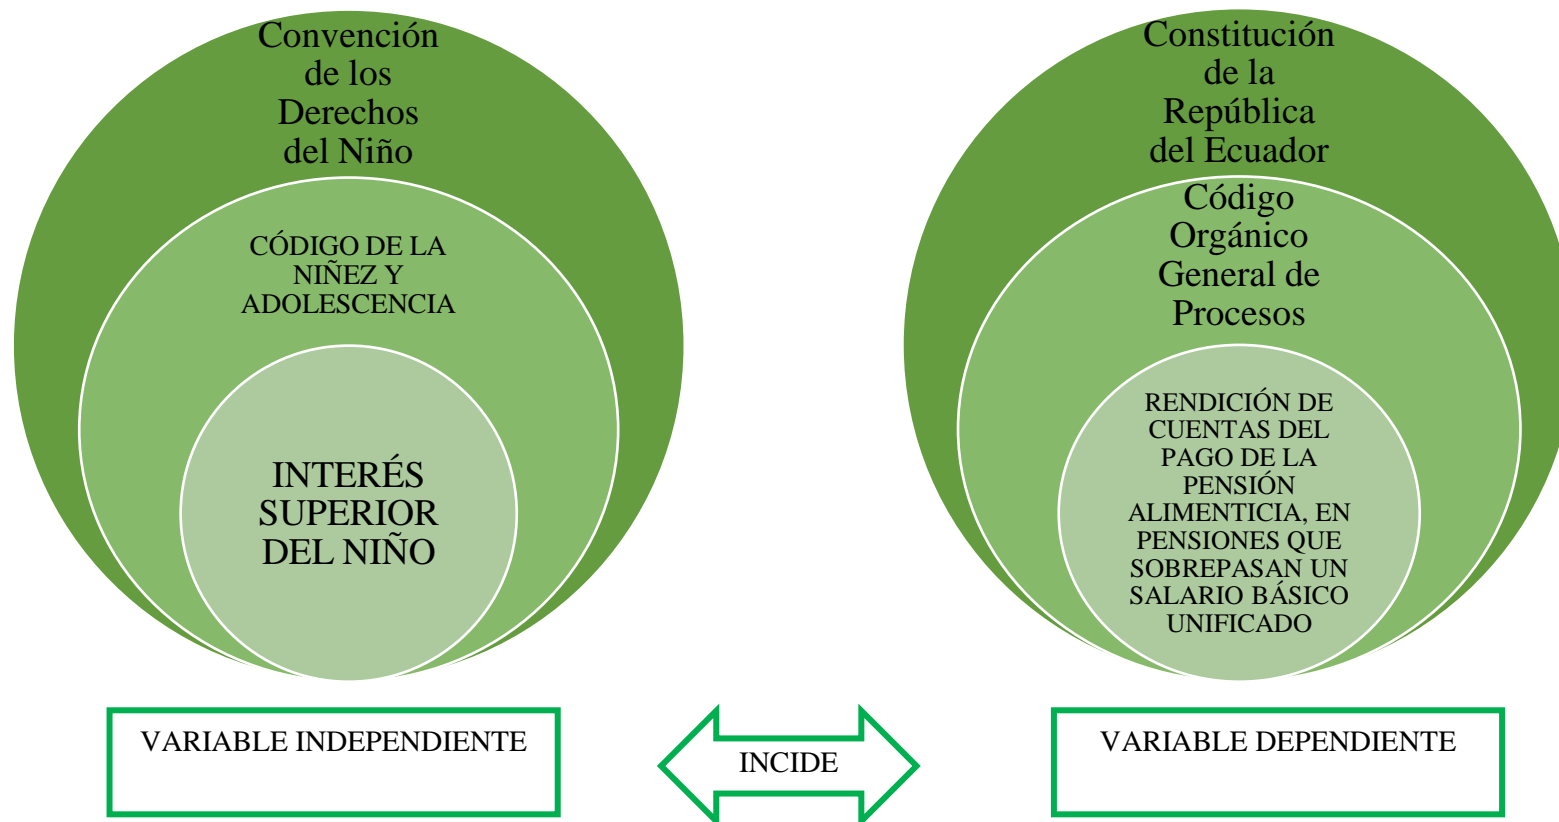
Convención de los Derechos del Niño

CÓDIGO DE LA NIÑEZ Y ADOLESCENCIA

INTERÉS SUPERIOR DEL NIÑO

Constitución de la República del Ecuador

Código Orgánico General de Procesos

RENDICIÓN DE CUENTAS DEL PAGO DE LA PENSIÓN ALIMENTICIA, EN PENSIONES QUE SOBREPASAN UN SALARIO BÁSICO UNIFICADO

VARIABLE INDEPENDIENTE

INCIDE

VARIABLE DEPENDIENTE